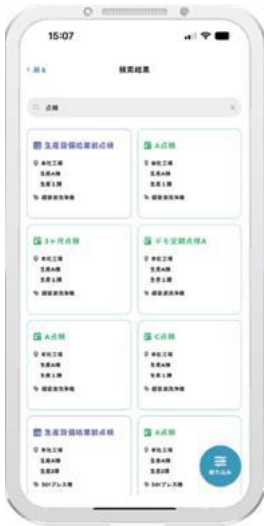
15:07

< 戻る

検索結果

点検

生産設備始業前点検
本社工場
生産A課
生産1課
設置室洗浄機

A点検
本社工場
生産A課
生産1課
設置室洗浄機

3ヶ月点検
本社工場
生産A課
生産1課
設置室洗浄機

デモ定期点検A
本社工場
生産A課
生産1課
設置室洗浄機

A点検
本社工場
生産A課
生産1課
設置室洗浄機

C点検
本社工場
生産A課
生産1課
設置室洗浄機

生産設備始業前点検
本社工場
生産A課
生産1課
50Tプレス機

A点検
本社工場
生産A課
生産1課
50Tプレス機

絞り込み